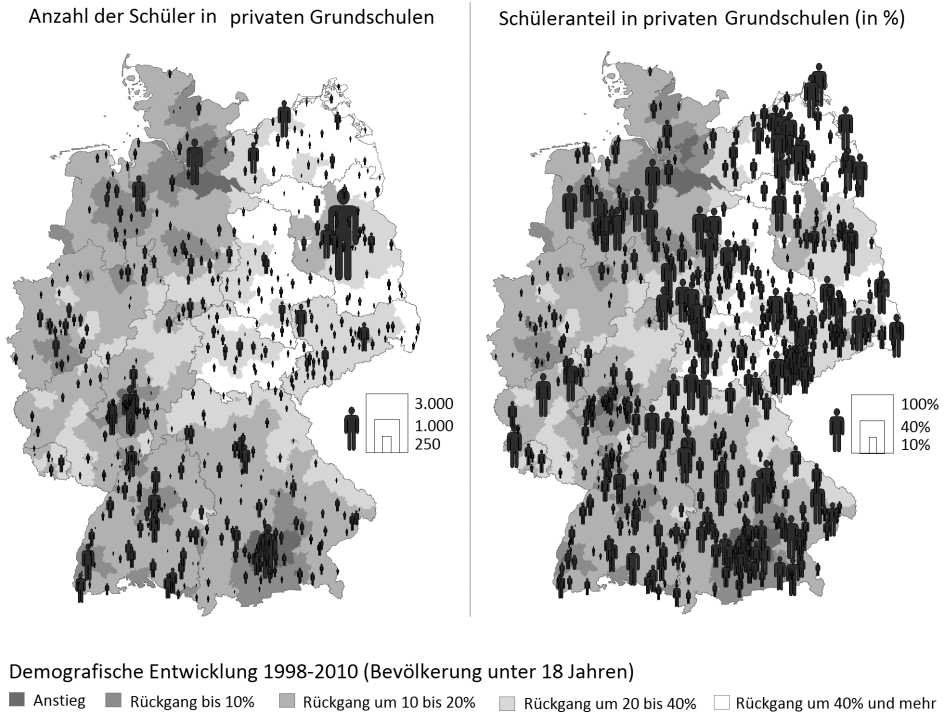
Anzahl der Schüler in privaten Grundschulen

3.000
1.000
250

Schüleranteil in privaten Grundschulen (in %)

100%
40%
10%

Demografische Entwicklung 1998-2010 (Bevölkerung unter 18 Jahren)

Anstieg
Rückgang bis 10%
Rückgang um 10 bis 20%
Rückgang um 20 bis 40%
Rückgang um 40% und mehr